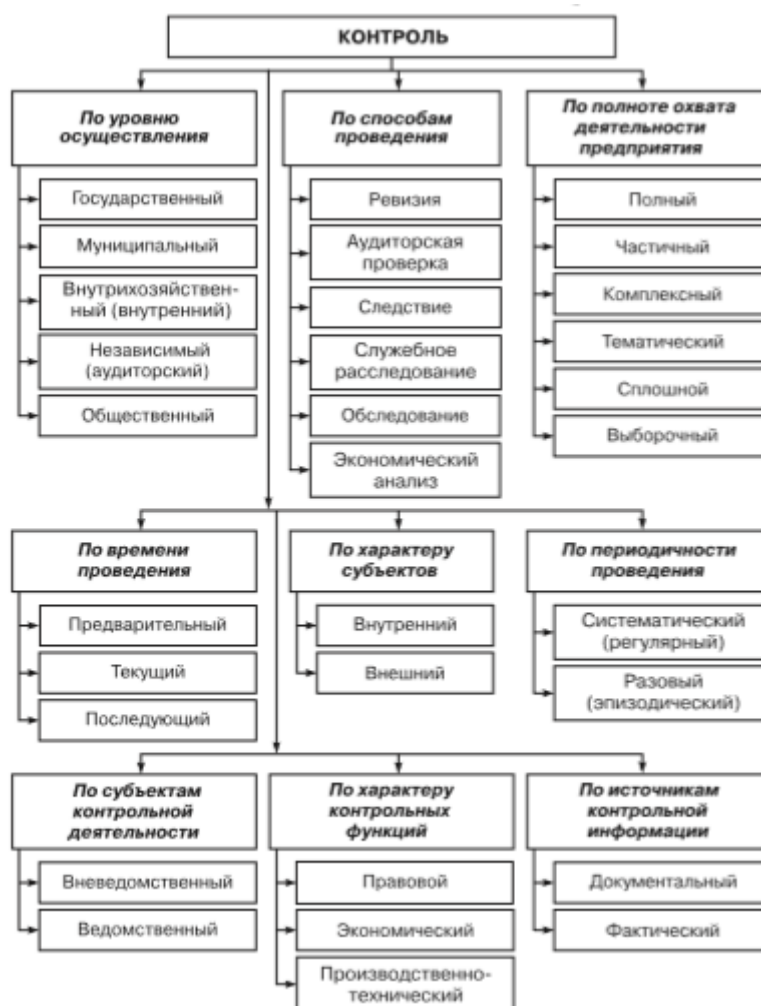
КОНТРОЛЬ

По уровню осуществления

Государственный

Муниципальный

Внутрихозяйственный (внутренний)

Независимый (аудиторский)

Общественный

По способам проведения

Ревизия

Аудиторская проверка

Следствие

Служебное расследование

Обследование

Экономический анализ

По полноте охвата деятельности предприятия

Полный

Частичный

Комплексный

Тематический

Сплошной

Выборочный

По времени проведения

Предварительный

Текущий

Последующий

По характеру субъектов

Внутренний

Внешний

По периодичности проведения

Систематический (регулярный)

Разовый (эпизодический)

По субъектам контрольной деятельности

Вневедомственный

Ведомственный

По характеру контрольных функций

Правовой

Экономический

Производственно-технический

По источникам контрольной информации

Документальный

Фактический